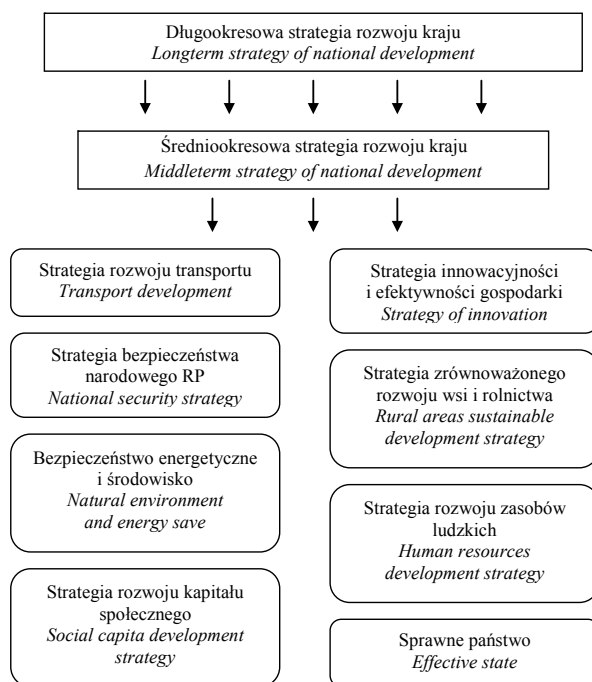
Długookresowa strategia rozwoju kraju
*Longterm strategy of national development*

Średniookresowa strategia rozwoju kraju
*Middleterm strategy of national development*

Strategia rozwoju transportu
*Transport development*

Strategia bezpieczeństwa narodowego RP
*National security strategy*

Bezpieczeństwo energetyczne i środowisko
*Natural environment and energy save*

Strategia rozwoju kapitału społecznego
*Social capita development strategy*

Strategia innowacyjności i efektywności gospodarki
*Strategy of innovation*

Strategia zrównoważonego rozwoju wsi i rolnictwa
*Rural areas sustainable development strategy*

Strategia rozwoju zasobów ludzkich
*Human resources development strategy*

Sprawne państwo
*Effective state*